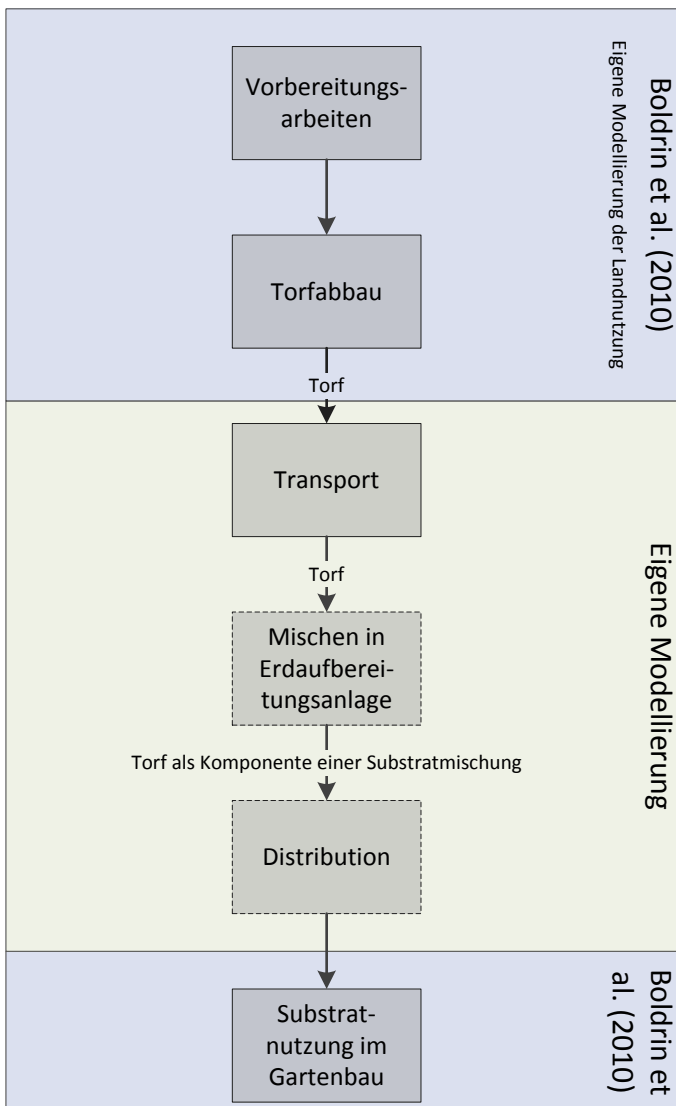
Vorbereitungsarbeiten

Torfabbau

Torf

Boldrin et al. (2010)
Eigene Modellierung der Landnutzung

Transport

Torf

Mischen in Erdaufbereitungsanlage

Torf als Komponente einer Substratmischung

Distribution

Eigene Modellierung

Substratnutzung im Gartenbau

Boldrin et al. (2010)